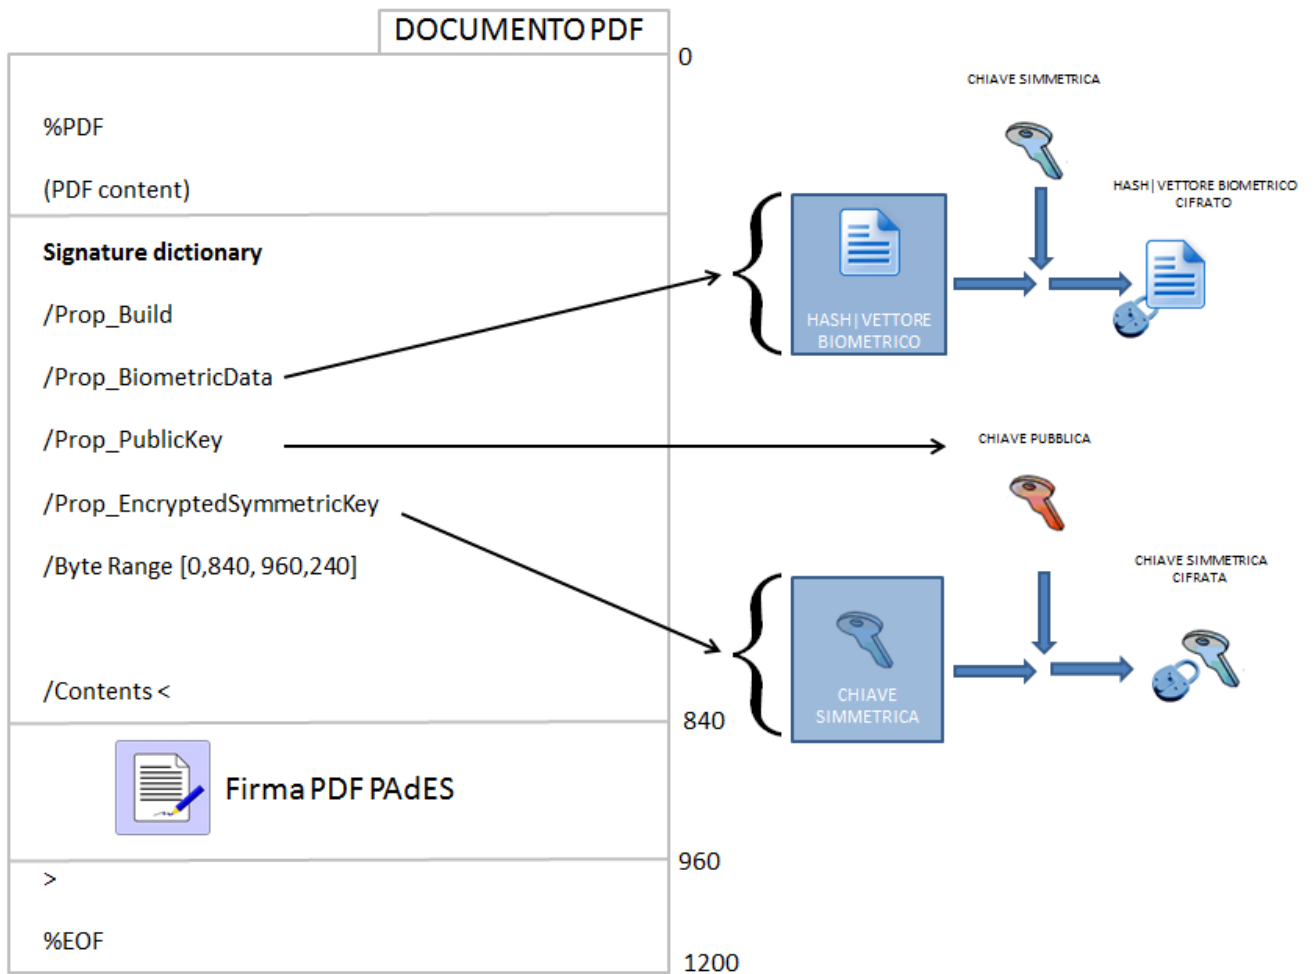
DOCUMENTO PDF

0

%PDF

(PDF content)

Signature dictionary

/Prop_Build

/Prop_BiometricData

/Prop_PublicKey

/Prop_EncryptedSymmetricKey

/Byte Range [0,840, 960,240]

/Contents <

840

Firma PDF PAdES

960

>

%EOF

1200

CHIAVE SIMMETRICA

HASH | VETTORE BIOMETRICO CIFRATO

HASH | VETTORE BIOMETRICO

CHIAVE PUBBLICA

CHIAVE SIMMETRICA CIFRATA

CHIAVE SIMMETRICA